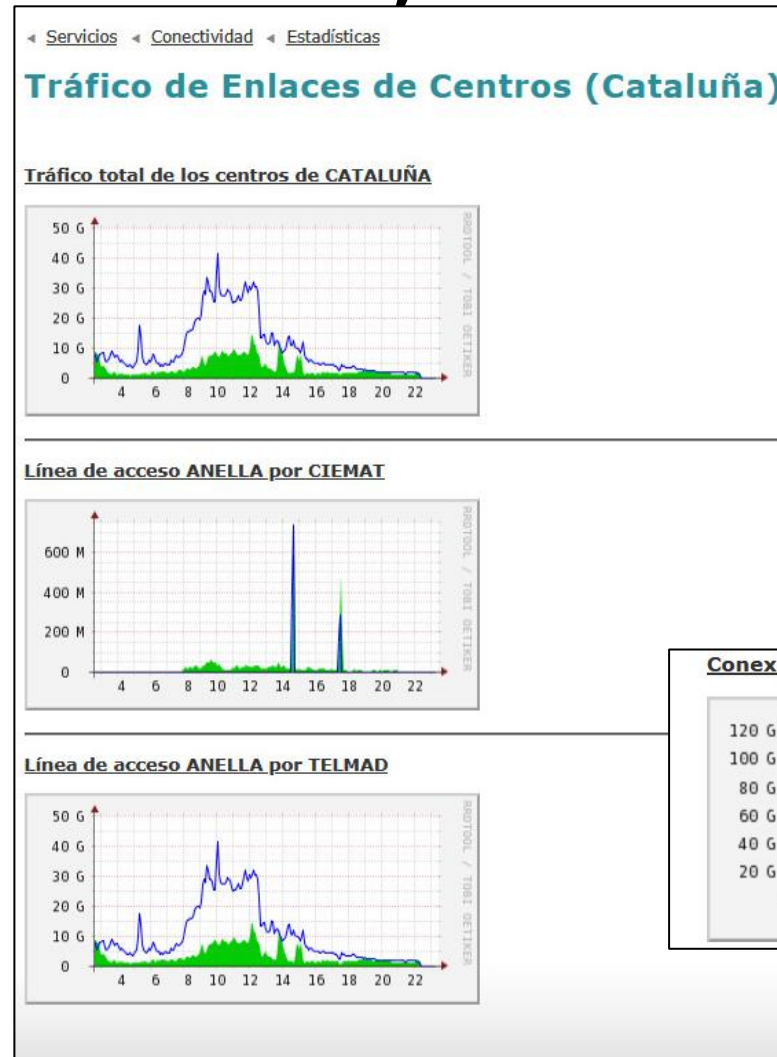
◂ Servicios ◂ Conectividad ◂ Estadísticas

Tráfico de Enlaces de Centros (Cataluña)

Tráfico total de los centros de CATALUÑA

50 G
40 G
30 G
20 G
10 G
0
4 6 8 10 12 14 16 18 20 22
RRDTOOL / TOBI OETIKER

Línea de acceso ANELLA por CIEMAT

600 M
400 M
200 M
0
4 6 8 10 12 14 16 18 20 22
RRDTOOL / TOBI OETIKER

Conex

120 G
100 G
80 G
60 G
40 G
20 G

Línea de acceso ANELLA por TELMAD

50 G
40 G
30 G
20 G
10 G
0
4 6 8 10 12 14 16 18 20 22
RRDTOOL / TOBI OETIKER